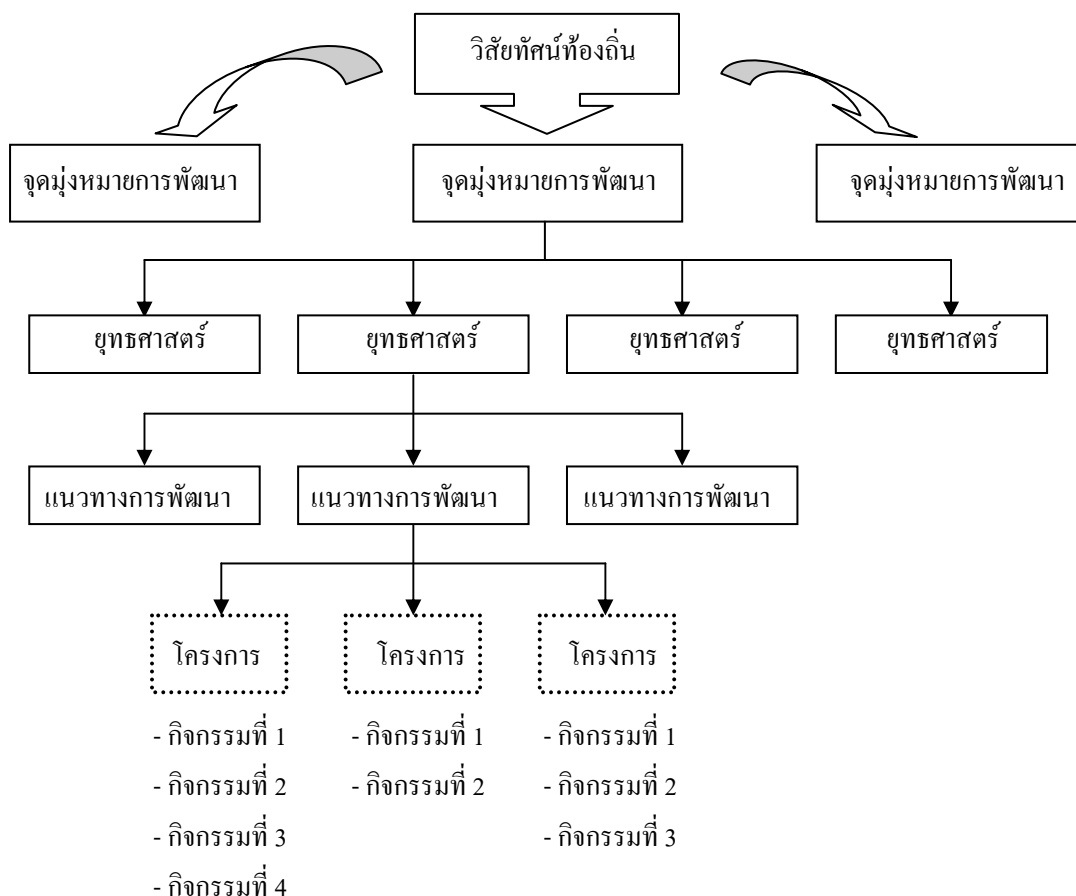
วิสัยทัศน์ท้องถิ่น

จุดมุ่งหมายการพัฒนา

จุดมุ่งหมายการพัฒนา

จุดมุ่งหมายการพัฒนา

ยุทธศาสตร์

ยุทธศาสตร์

ยุทธศาสตร์

ยุทธศาสตร์

แนวทางการพัฒนา

แนวทางการพัฒนา

แนวทางการพัฒนา

โครงการ

- กิจกรรมที่ 1
- กิจกรรมที่ 2
- กิจกรรมที่ 3
- กิจกรรมที่ 4

โครงการ

- กิจกรรมที่ 1
- กิจกรรมที่ 2

โครงการ

- กิจกรรมที่ 1
- กิจกรรมที่ 2
- กิจกรรมที่ 3